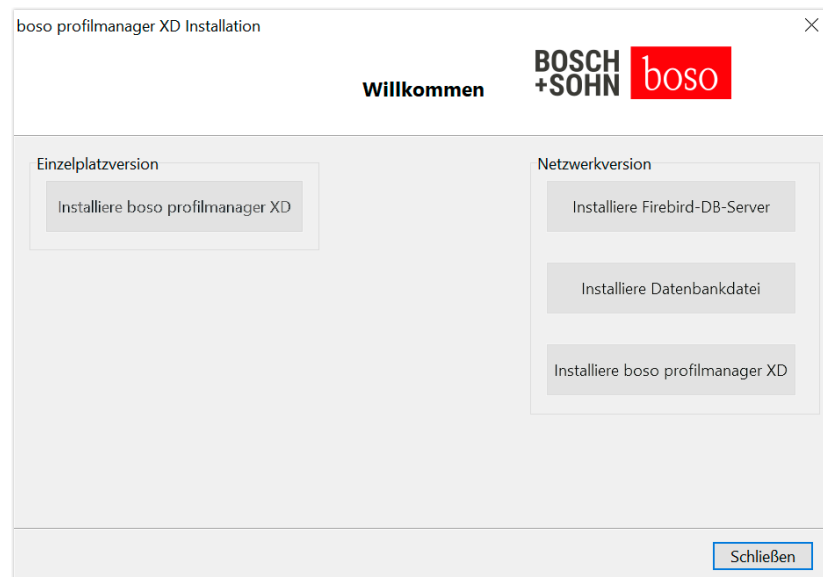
boso profilmanager XD Installation

×

Willkommen

BOSCH +SOHN boso

Einzelplatzversion

Installiere boso profilmanager XD

Netzwerkversion

Installiere Firebird-DB-Server

Installiere Datenbankdatei

Installiere boso profilmanager XD

Schließen